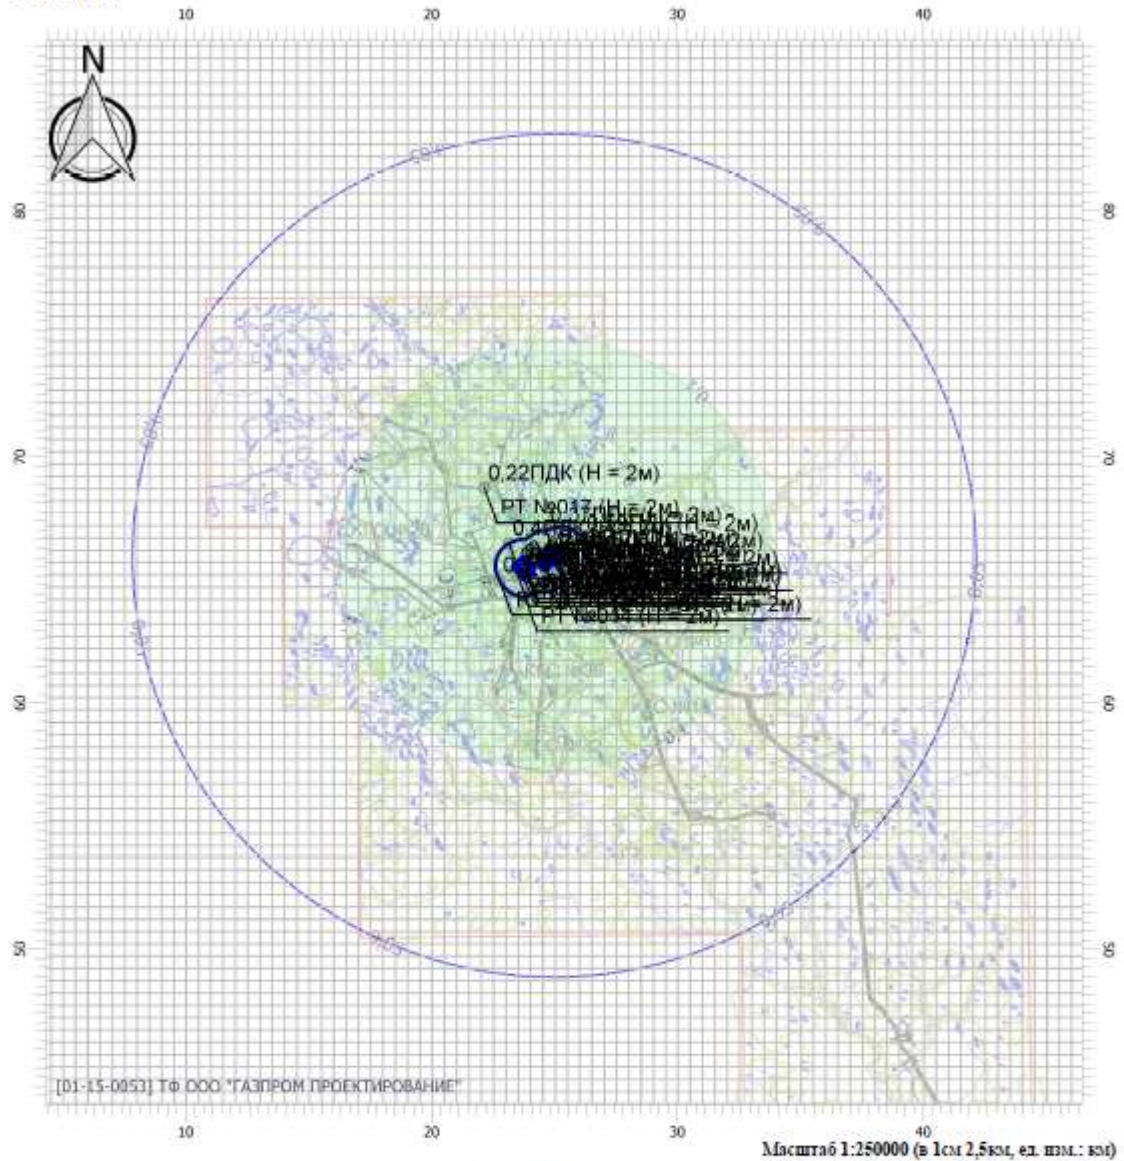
10
20
30
40

N

80
70
60
50

80
70
60
50

СЗЗ
СЗЗ
СЗЗ
СЗЗ
СЗЗ
СЗЗ
СЗЗ

0.22ПДК (H = 2м)
РТ №017 (H = 2м)
0.4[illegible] (H = 2м)
РТ №03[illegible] (H = 2м)

[01-15-0853] ТФ ООО "ГАЗПРОМ ПРОЕКТИРОВАНИЕ"

10
20
30
40

Масштаб 1:250000 (в 1см 2,5км, ед. изм.: км)